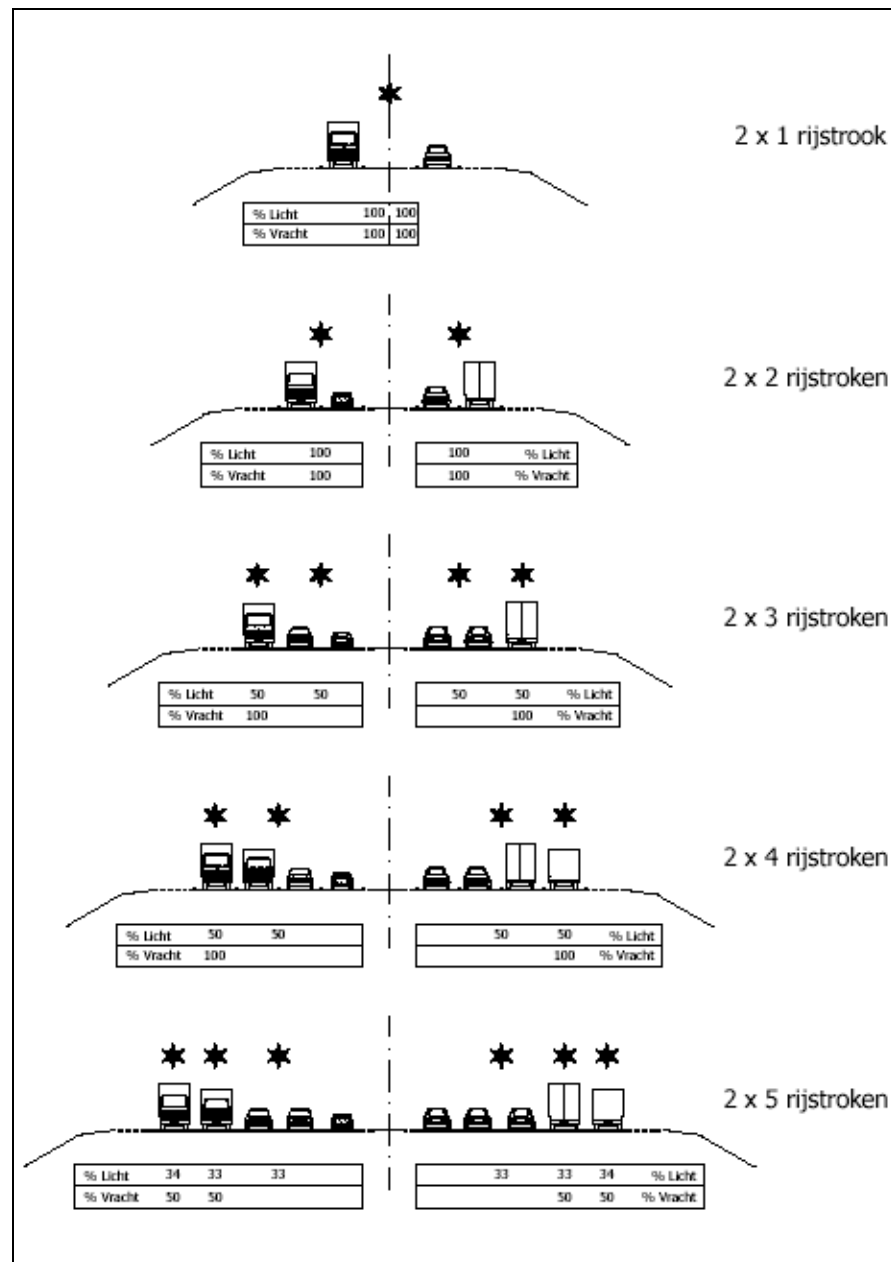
2 x 1 rijstrook

| % Licht | 100 | 100 |
|---|---|---|
| % Vracht | 100 | 100 |

2 x 2 rijstroken

| % Licht | 100 |
|---|---|
| % Vracht | 100 |

| 100 | % Licht |
|---|---|
| 100 | % Vracht |

2 x 3 rijstroken

| % Licht | 50 | 50 |
|---|---|---|
| % Vracht | 100 | |

| 50 | 50 | % Licht |
|---|---|---|
| | 100 | % Vracht |

2 x 4 rijstroken

| % Licht | 50 | 50 |
|---|---|---|
| % Vracht | 100 | |

| 50 | 50 | % Licht |
|---|---|---|
| | 100 | % Vracht |

2 x 5 rijstroken

| % Licht | 34 | 33 | 33 |
|---|---|---|---|
| % Vracht | 50 | 50 | |

| 33 | 33 | 34 | % Licht |
|---|---|---|---|
| | 50 | 50 | % Vracht |